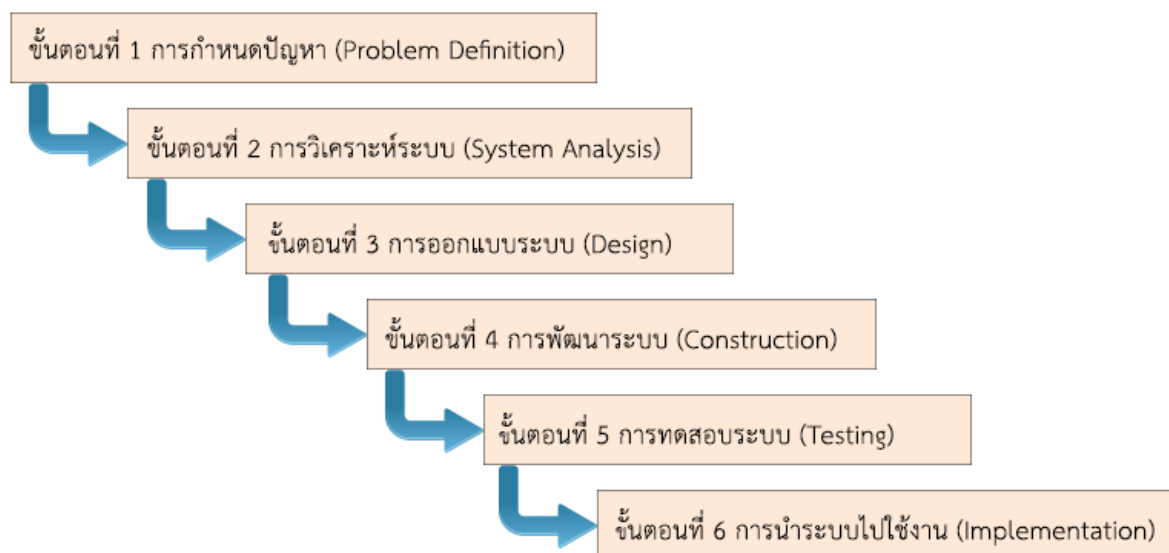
ขั้นตอนที่ 1 การกำหนดปัญหา (Problem Definition)

ขั้นตอนที่ 2 การวิเคราะห์ระบบ (System Analysis)

ขั้นตอนที่ 3 การออกแบบระบบ (Design)

ขั้นตอนที่ 4 การพัฒนาระบบ (Construction)

ขั้นตอนที่ 5 การทดสอบระบบ (Testing)

ขั้นตอนที่ 6 การนำระบบไปใช้งาน (Implementation)